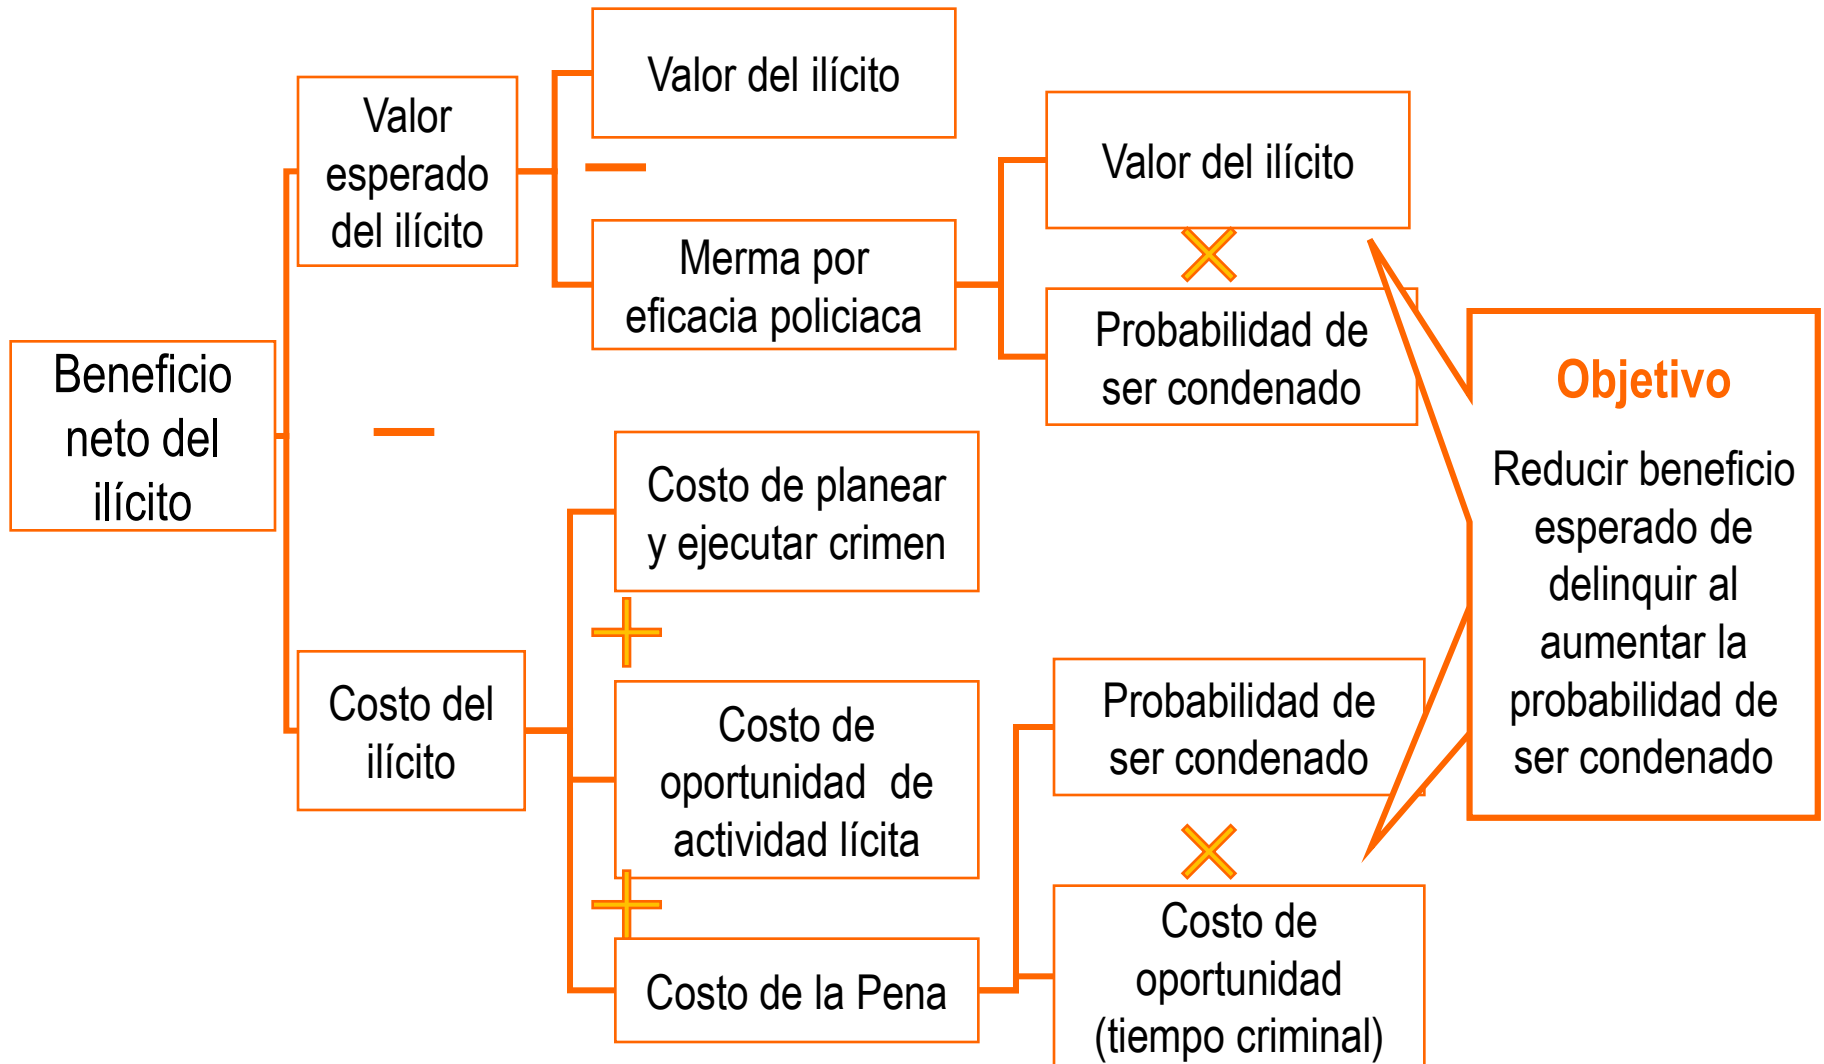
Beneficio neto del ilícito

Valor esperado del ilícito

Valor del ilícito

—

Merma por eficacia policiaca

Valor del ilícito

×

Probabilidad de ser condenado

—

Costo del ilícito

Costo de planear y ejecutar crimen

+

Costo de oportunidad de actividad lícita

+

Costo de la Pena

Probabilidad de ser condenado

×

Costo de oportunidad (tiempo criminal)

Objetivo

Reducir beneficio esperado de delinquir al aumentar la probabilidad de ser condenado